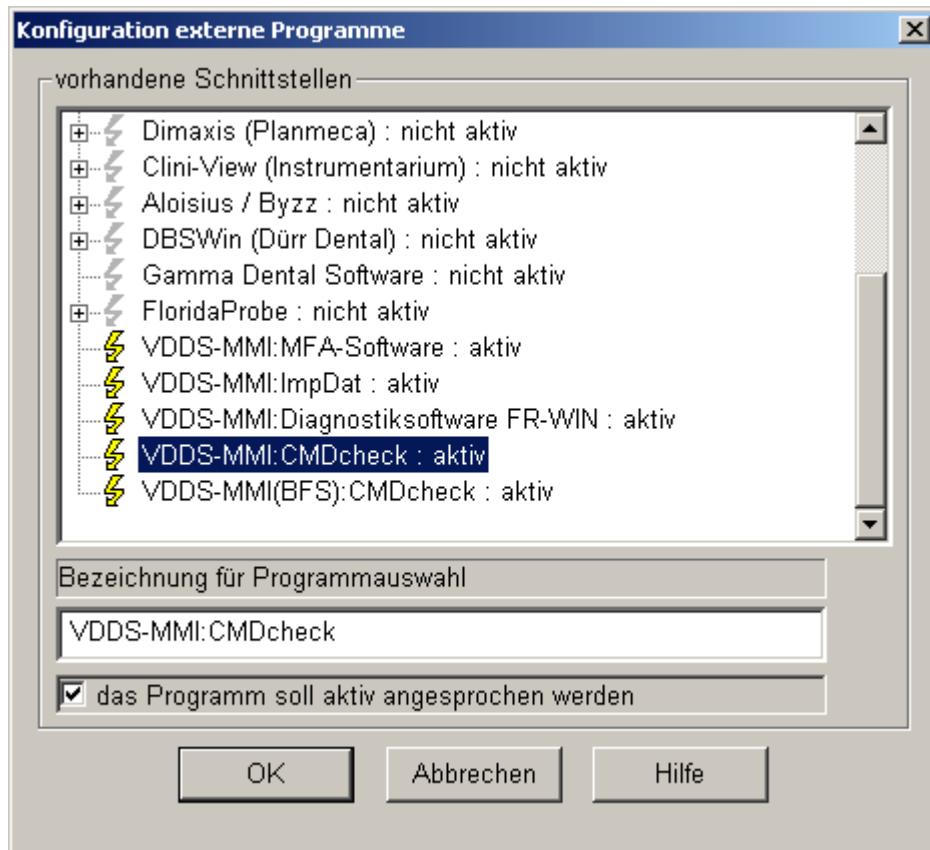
Konfiguration externe Programme

vorhandene Schnittstellen

Dimaxis (Planmeca) : nicht aktiv
Clini-View (Instrumentarium) : nicht aktiv
Aloisius / Byzz : nicht aktiv
DBSWin (Dürr Dental) : nicht aktiv
Gamma Dental Software : nicht aktiv
FloridaProbe : nicht aktiv
VDDS-MMI:MFA-Software : aktiv
VDDS-MMI:ImpDat : aktiv
VDDS-MMI:Diagnostiksoftware FR-WIN : aktiv
VDDS-MMI:CMDcheck : aktiv
VDDS-MMI(BFS):CMDcheck : aktiv

Bezeichnung für Programmauswahl

VDDS-MMI:CMDcheck

das Programm soll aktiv angesprochen werden

OK
Abbrechen
Hilfe